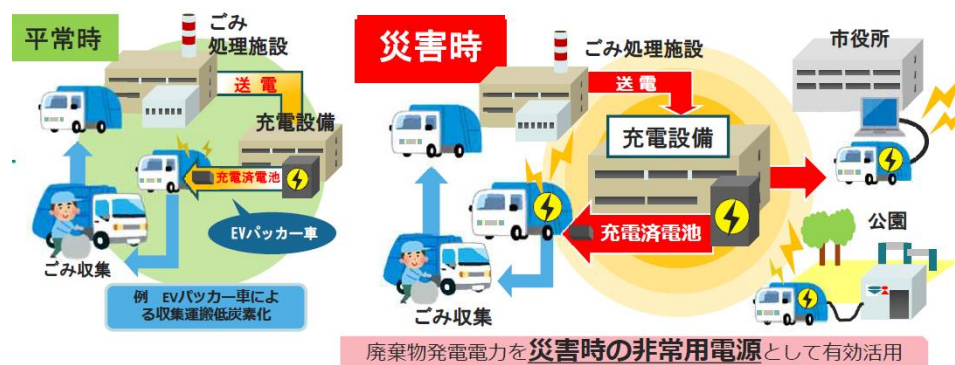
平常時

ごみ
処理施設

送電

充電設備

充電済電池

EVパッカー車

ごみ収集

例　EVパッカー車による収集運搬低炭素化

災害時

ごみ処理施設

送電

充電設備

充電済電池

ごみ収集

市役所

公園

廃棄物発電電力を災害時の非常用電源として有効活用